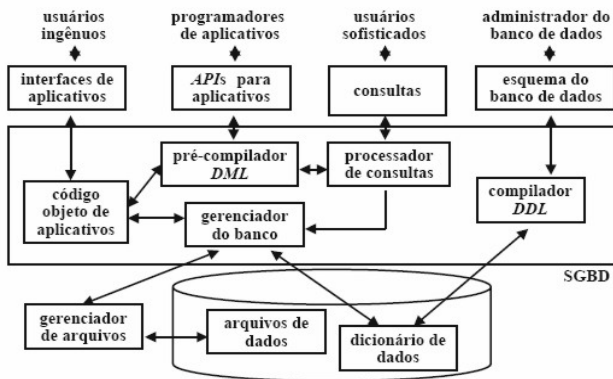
usuários ingênuos

programadores de aplicativos

usuários sofisticados

administrador do banco de dados

interfaces de aplicativos

*APIs* para aplicativos

consultas

esquema do banco de dados

pré-compilador *DML*

processador de consultas

código objeto de aplicativos

gerenciador do banco

compilador *DDL*

SGBD

gerenciador de arquivos

arquivos de dados

dicionário de dados